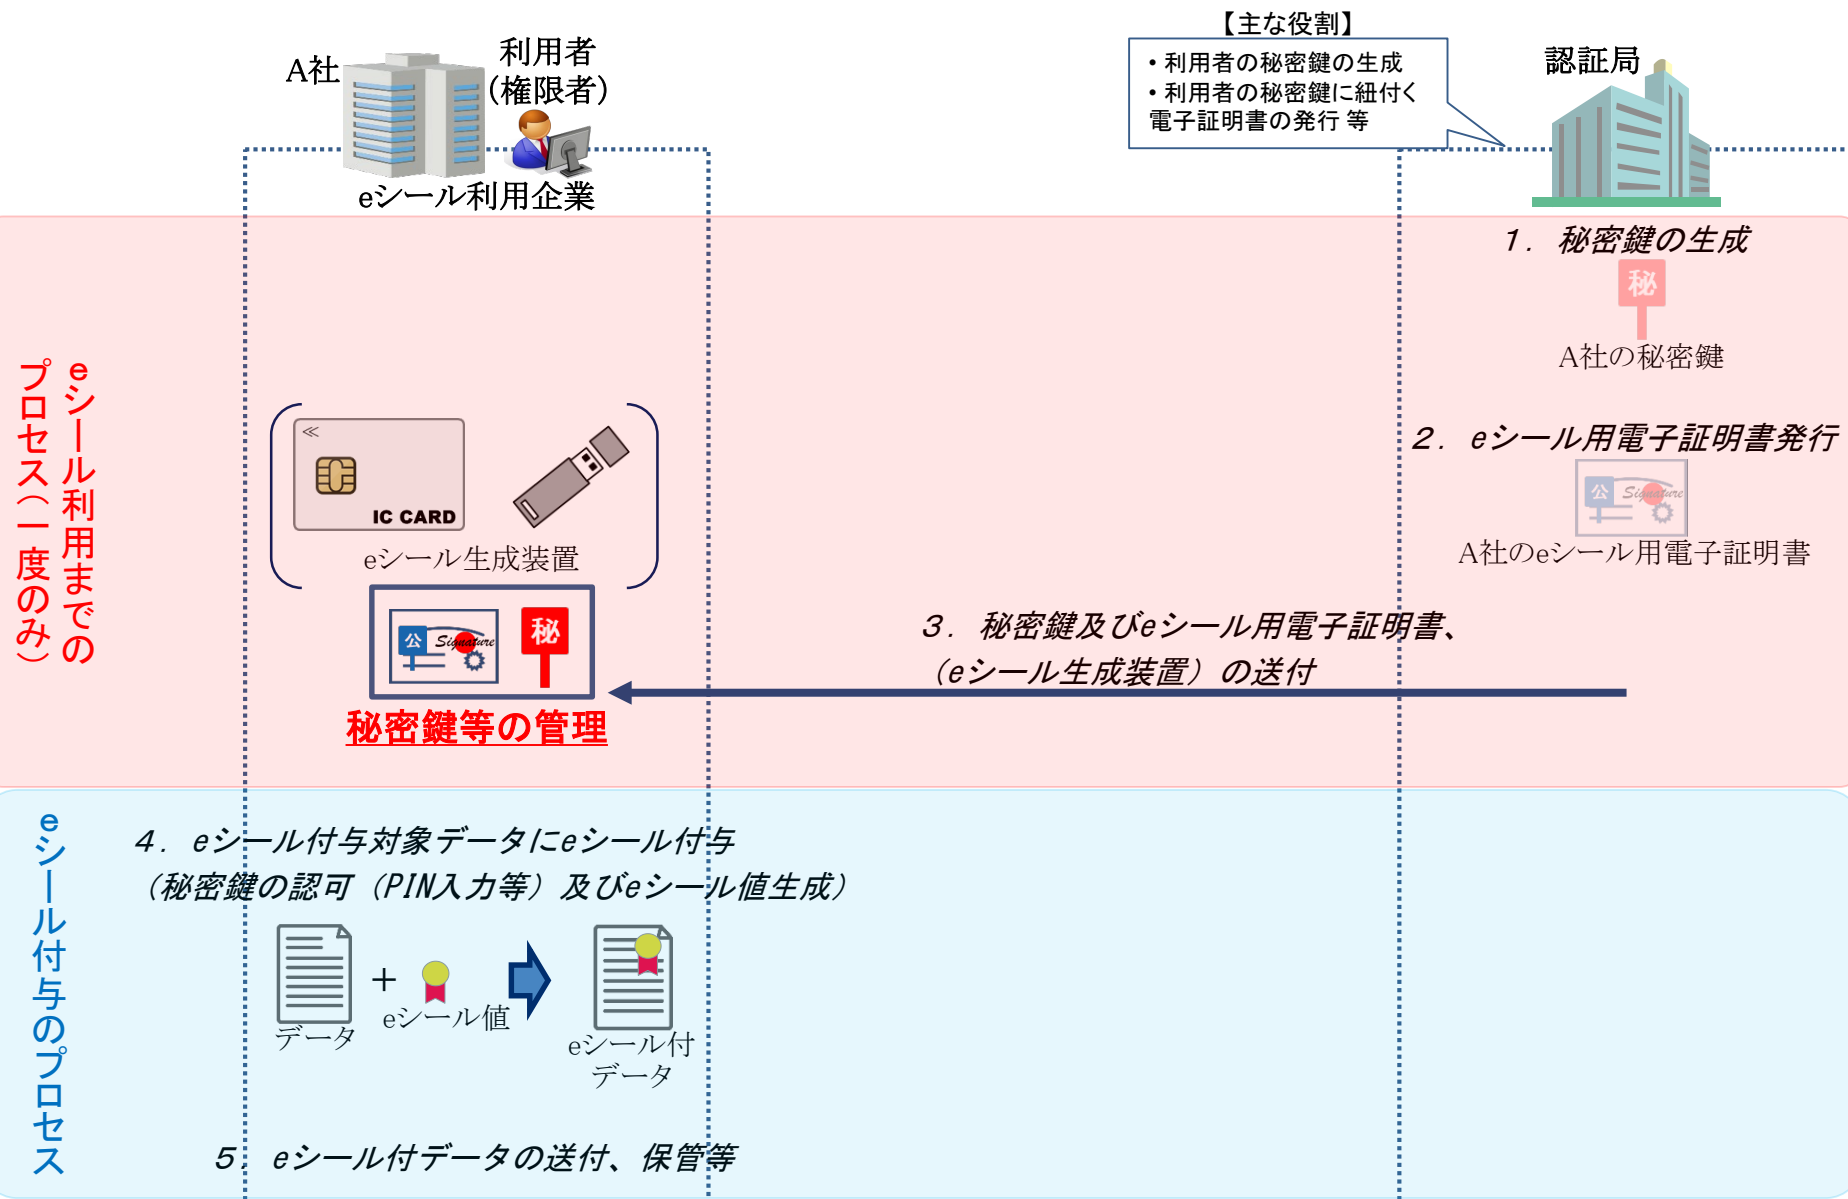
A社

利用者
(権限者)

eシール利用企業

【主な役割】
• 利用者の秘密鍵の生成
• 利用者の秘密鍵に紐付く電子証明書の発行 等

認証局

eシール利用までのプロセス(一度のみ)

1. 秘密鍵の生成

秘

A社の秘密鍵

2. eシール用電子証明書発行

公 Signature

A社のeシール用電子証明書

IC CARD

eシール生成装置

公 Signature 秘

秘密鍵等の管理

3. 秘密鍵及びeシール用電子証明書、(eシール生成装置)の送付

eシール付与のプロセス

4. eシール付与対象データにeシール付与
(秘密鍵の認可(PIN入力等)及びeシール値生成)

データ

+

eシール値

eシール付
データ

5. eシール付データの送付、保管等